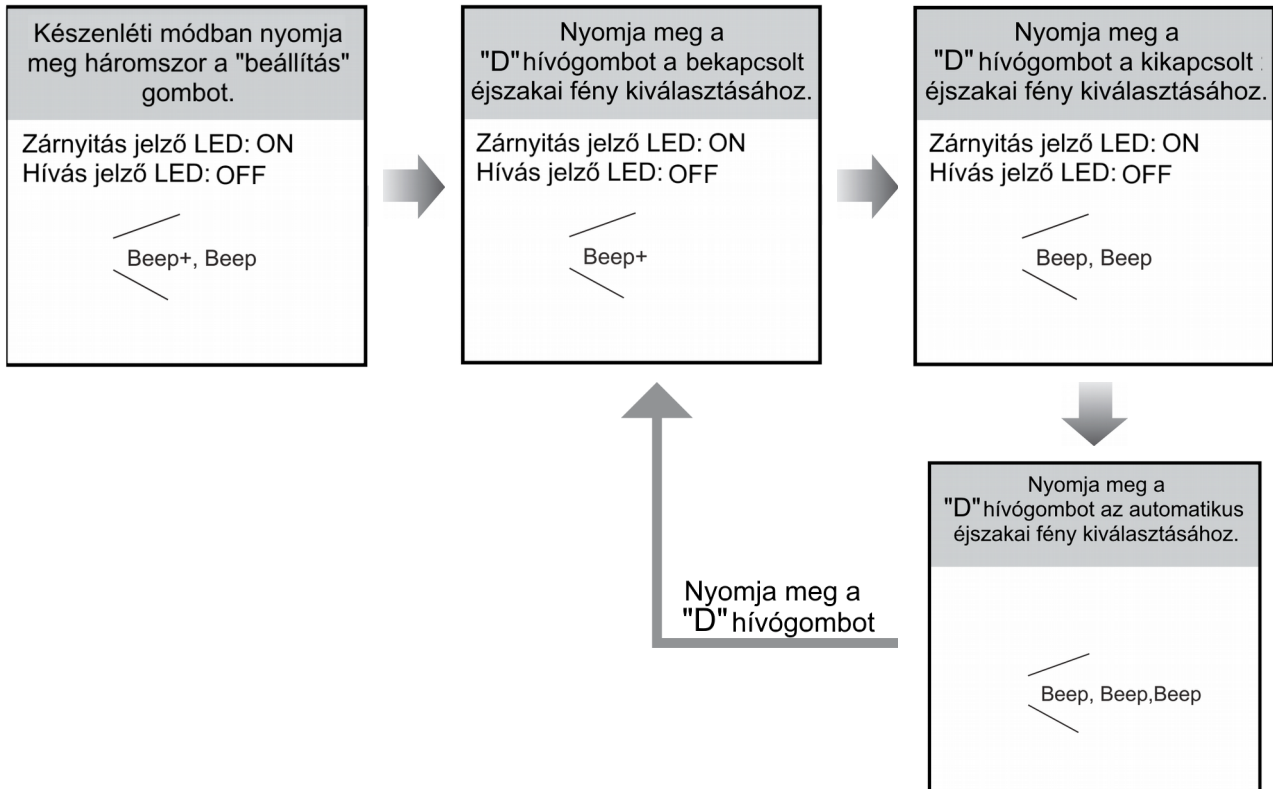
Készenléti módban nyomja meg háromszor a "beállítás" gombot.

Zárnyitás jelző LED: ON
Hívás jelző LED: OFF

Beep+, Beep

Nyomja meg a "D" hívógombot a bekapcsolt éjszakai fény kiválasztásához.

Zárnyitás jelző LED: ON
Hívás jelző LED: OFF

Beep+

Nyomja meg a "D" hívógombot a kikapcsolt éjszakai fény kiválasztásához.

Zárnyitás jelző LED: ON
Hívás jelző LED: OFF

Beep, Beep

Nyomja meg a "D" hívógombot az automatikus éjszakai fény kiválasztásához.

Beep, Beep,Beep

Nyomja meg a "D" hívógombot